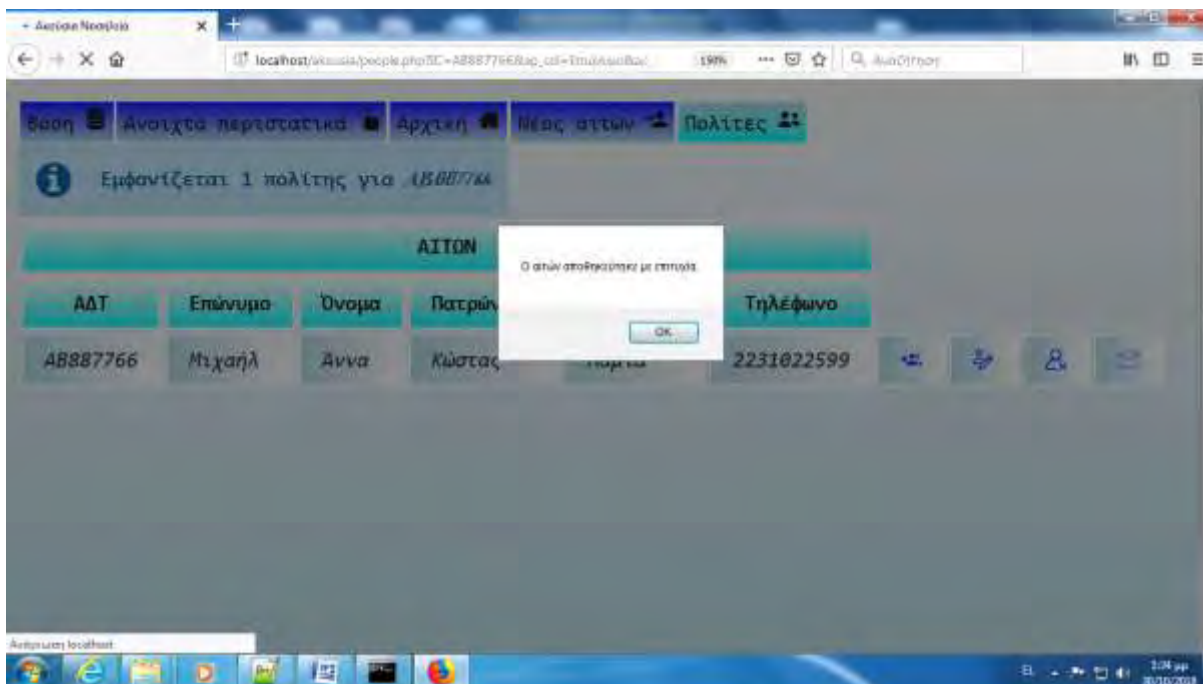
Ακούσια Νοσηλεία

localhost/akousia/people.php?SC=AB887766&ap_url=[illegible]

150%

Αναζήτηση

Βάση Ανοιχτά περιστατικά Αρχική Νέος αιτών Πολίτες

Εμφανίζεται 1 πολίτης για AB887766

ΑΙΤΩΝ

Ο αιτών αποθηκεύτηκε με επιτυχία.

OK

| ΑΔΤ | Επώνυμο | Όνομα | Πατρών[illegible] | | Τηλέφωνο |
|---|---|---|---|---|---|
| AB887766 | Μιχαήλ | Άννα | Κώστας | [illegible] | 2231022599 |

Αναμονή localhost

EL

1:34 μμ
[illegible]